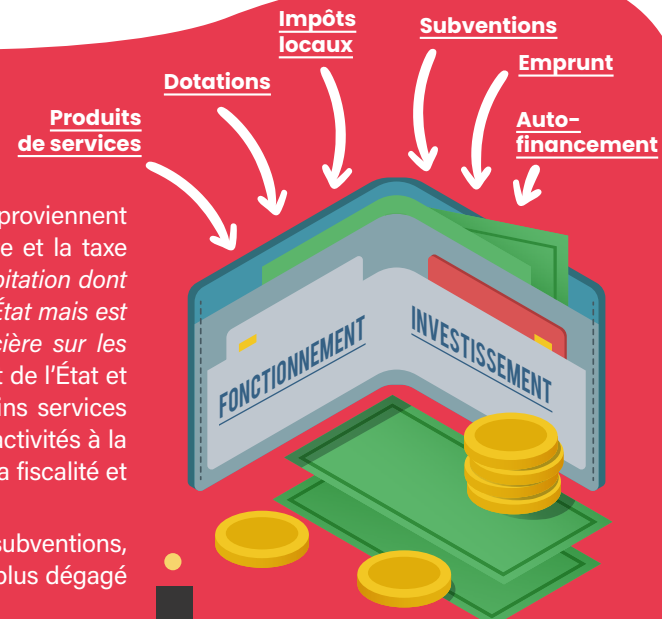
Impôts locaux

Subventions

Dotations

Emprunt

Produits de services

Auto-financement

proviennent e et la taxe bitation dont État mais est ière sur les t de l'État et ins services ctivités à la a fiscalité et

subventions, plus dégagé

FONCTIONNEMENT

INVESTISSEMENT